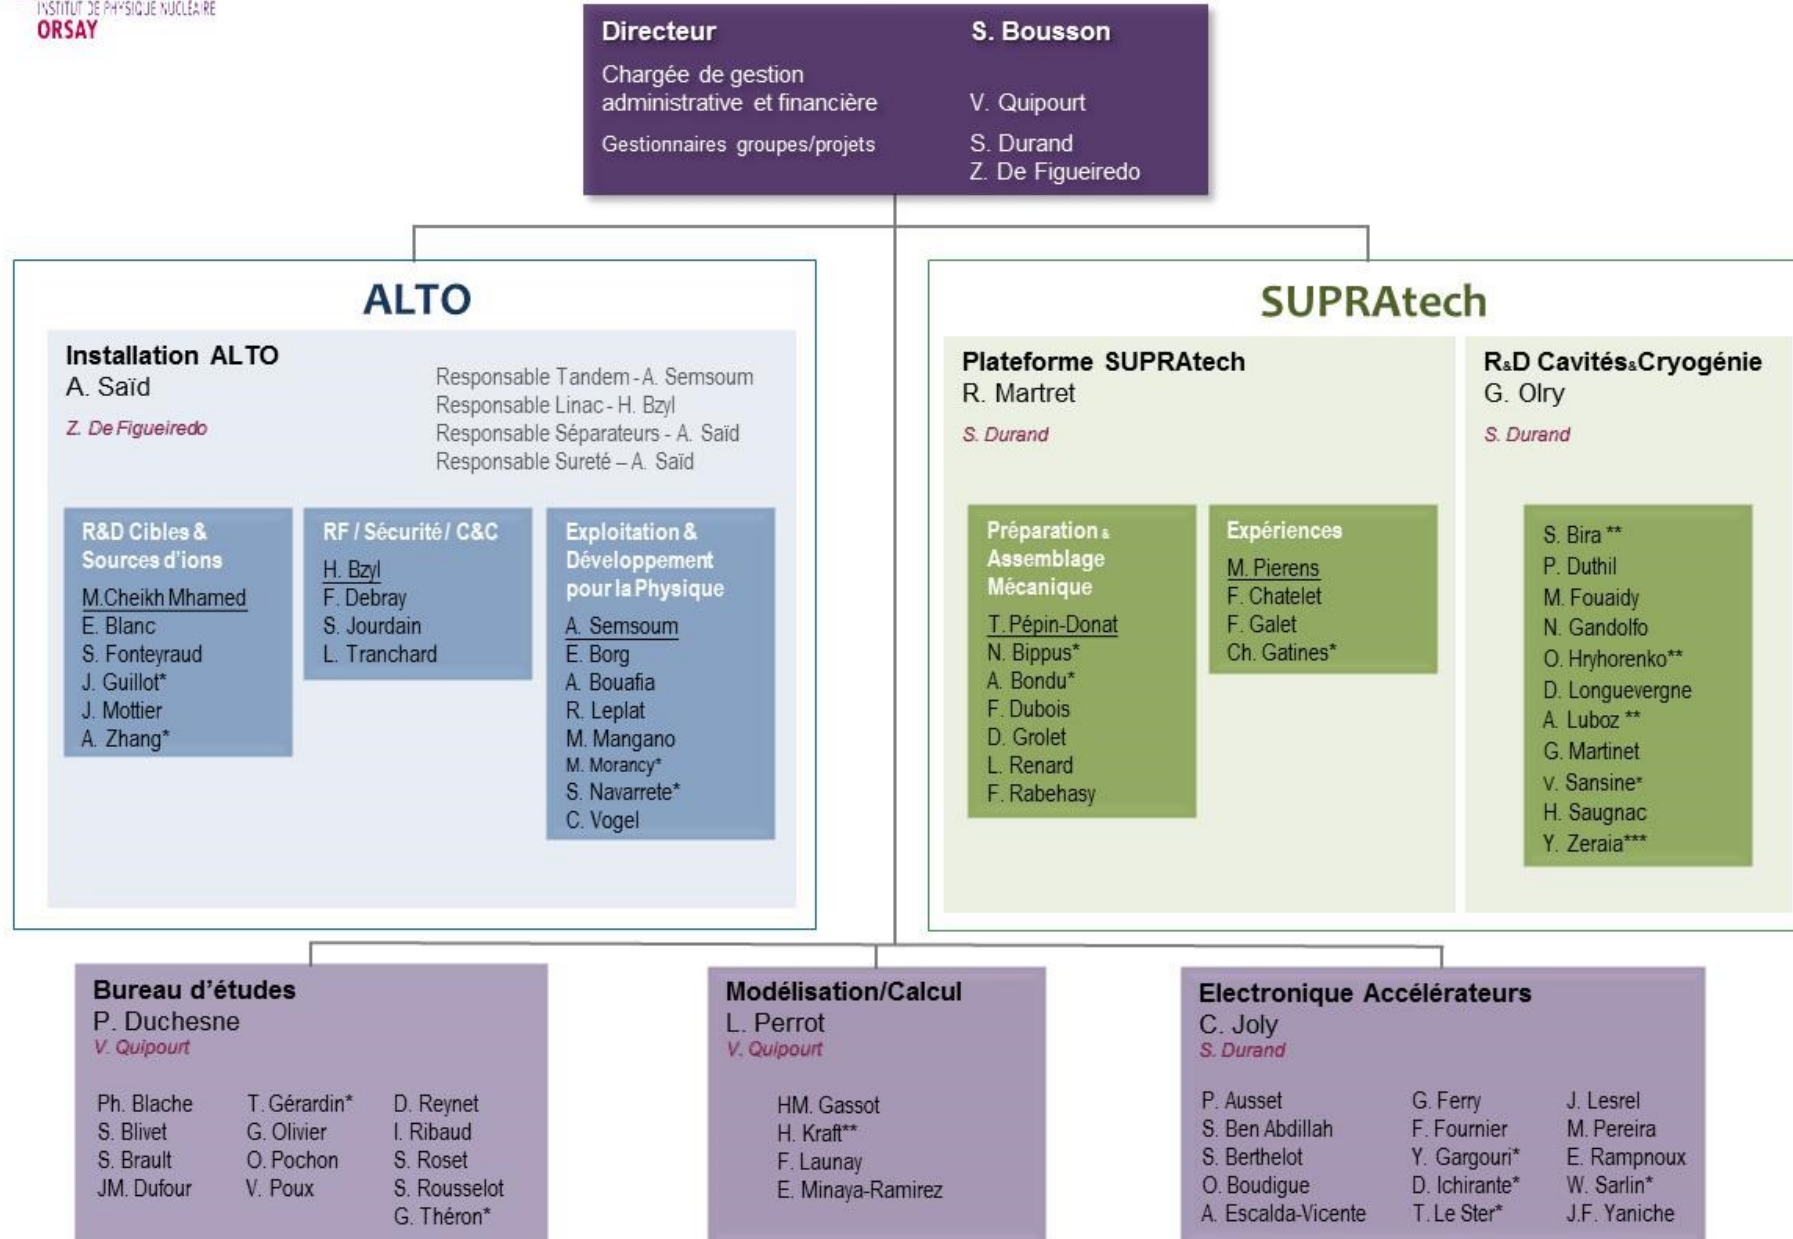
INSTITUT DE PHYSIQUE NUCLÉAIRE
ORSAY

Directeur S. Bousson
Chargée de gestion administrative et financière V. Quipourt
Gestionnaires groupes/projets S. Durand
Z. De Figueiredo

ALTO

Installation ALTO
A. Saïd
Z. De Figueiredo

Responsable Tandem - A. Semsoum
Responsable Linac - H. Bzyl
Responsable Séparateurs - A. Saïd
Responsable Sureté – A. Saïd

R&D Cibles & Sources d'ions
M.Cheikh Mhamed
E. Blanc
S. Fonteyraud
J. Guillot*
J. Mottier
A. Zhang*

RF / Sécurité / C&C
H. Bzyl
F. Debray
S. Jourdain
L. Tranchard

Exploitation & Développement pour la Physique
A. Semsoum
E. Borg
A. Bouafia
R. Leplat
M. Mangano
M. Morancy*
S. Navarrete*
C. Vogel

SUPRAtech

Plateforme SUPRAtech
R. Martret
S. Durand

Préparation & Assemblage Mécanique
T. Pépin-Donat
N. Bippus*
A. Bondu*
F. Dubois
D. Grolet
L. Renard
F. Rabehasy

Expériences
M. Pierens
F. Chatelet
F. Galet
Ch. Gatines*

R&D Cavités&Cryogénie
G. Olry
S. Durand

S. Bira **
P. Duthil
M. Fouaidy
N. Gandolfo
O. Hryhorenko**
D. Longuevergne
A. Luboz **
G. Martinet
V. Sansine*
H. Saugnac
Y. Zeraia***

Bureau d'études
P. Duchesne
V. Quipourt

Ph. Blache
S. Blivet
S. Brault
JM. Dufour

T. Gérardin*
G. Olivier
O. Pochon
V. Poux

D. Reynet
I. Ribaud
S. Roset
S. Rousselot
G. Théron*

Modélisation/Calcul
L. Perrot
V. Quipourt

HM. Gassot
H. Kraft**
F. Launay
E. Minaya-Ramirez

Electronique Accélérateurs
C. Joly
S. Durand

P. Ausset
S. Ben Abdillah
S. Berthelot
O. Boudigue
A. Escalda-Vicente

G. Ferry
F. Fournier
Y. Gargouri*
D. Ichirante*
T. Le Ster*

J. Lesrel
M. Pereira
E. Rampnoux
W. Sarlin*
J.F. Yaniche